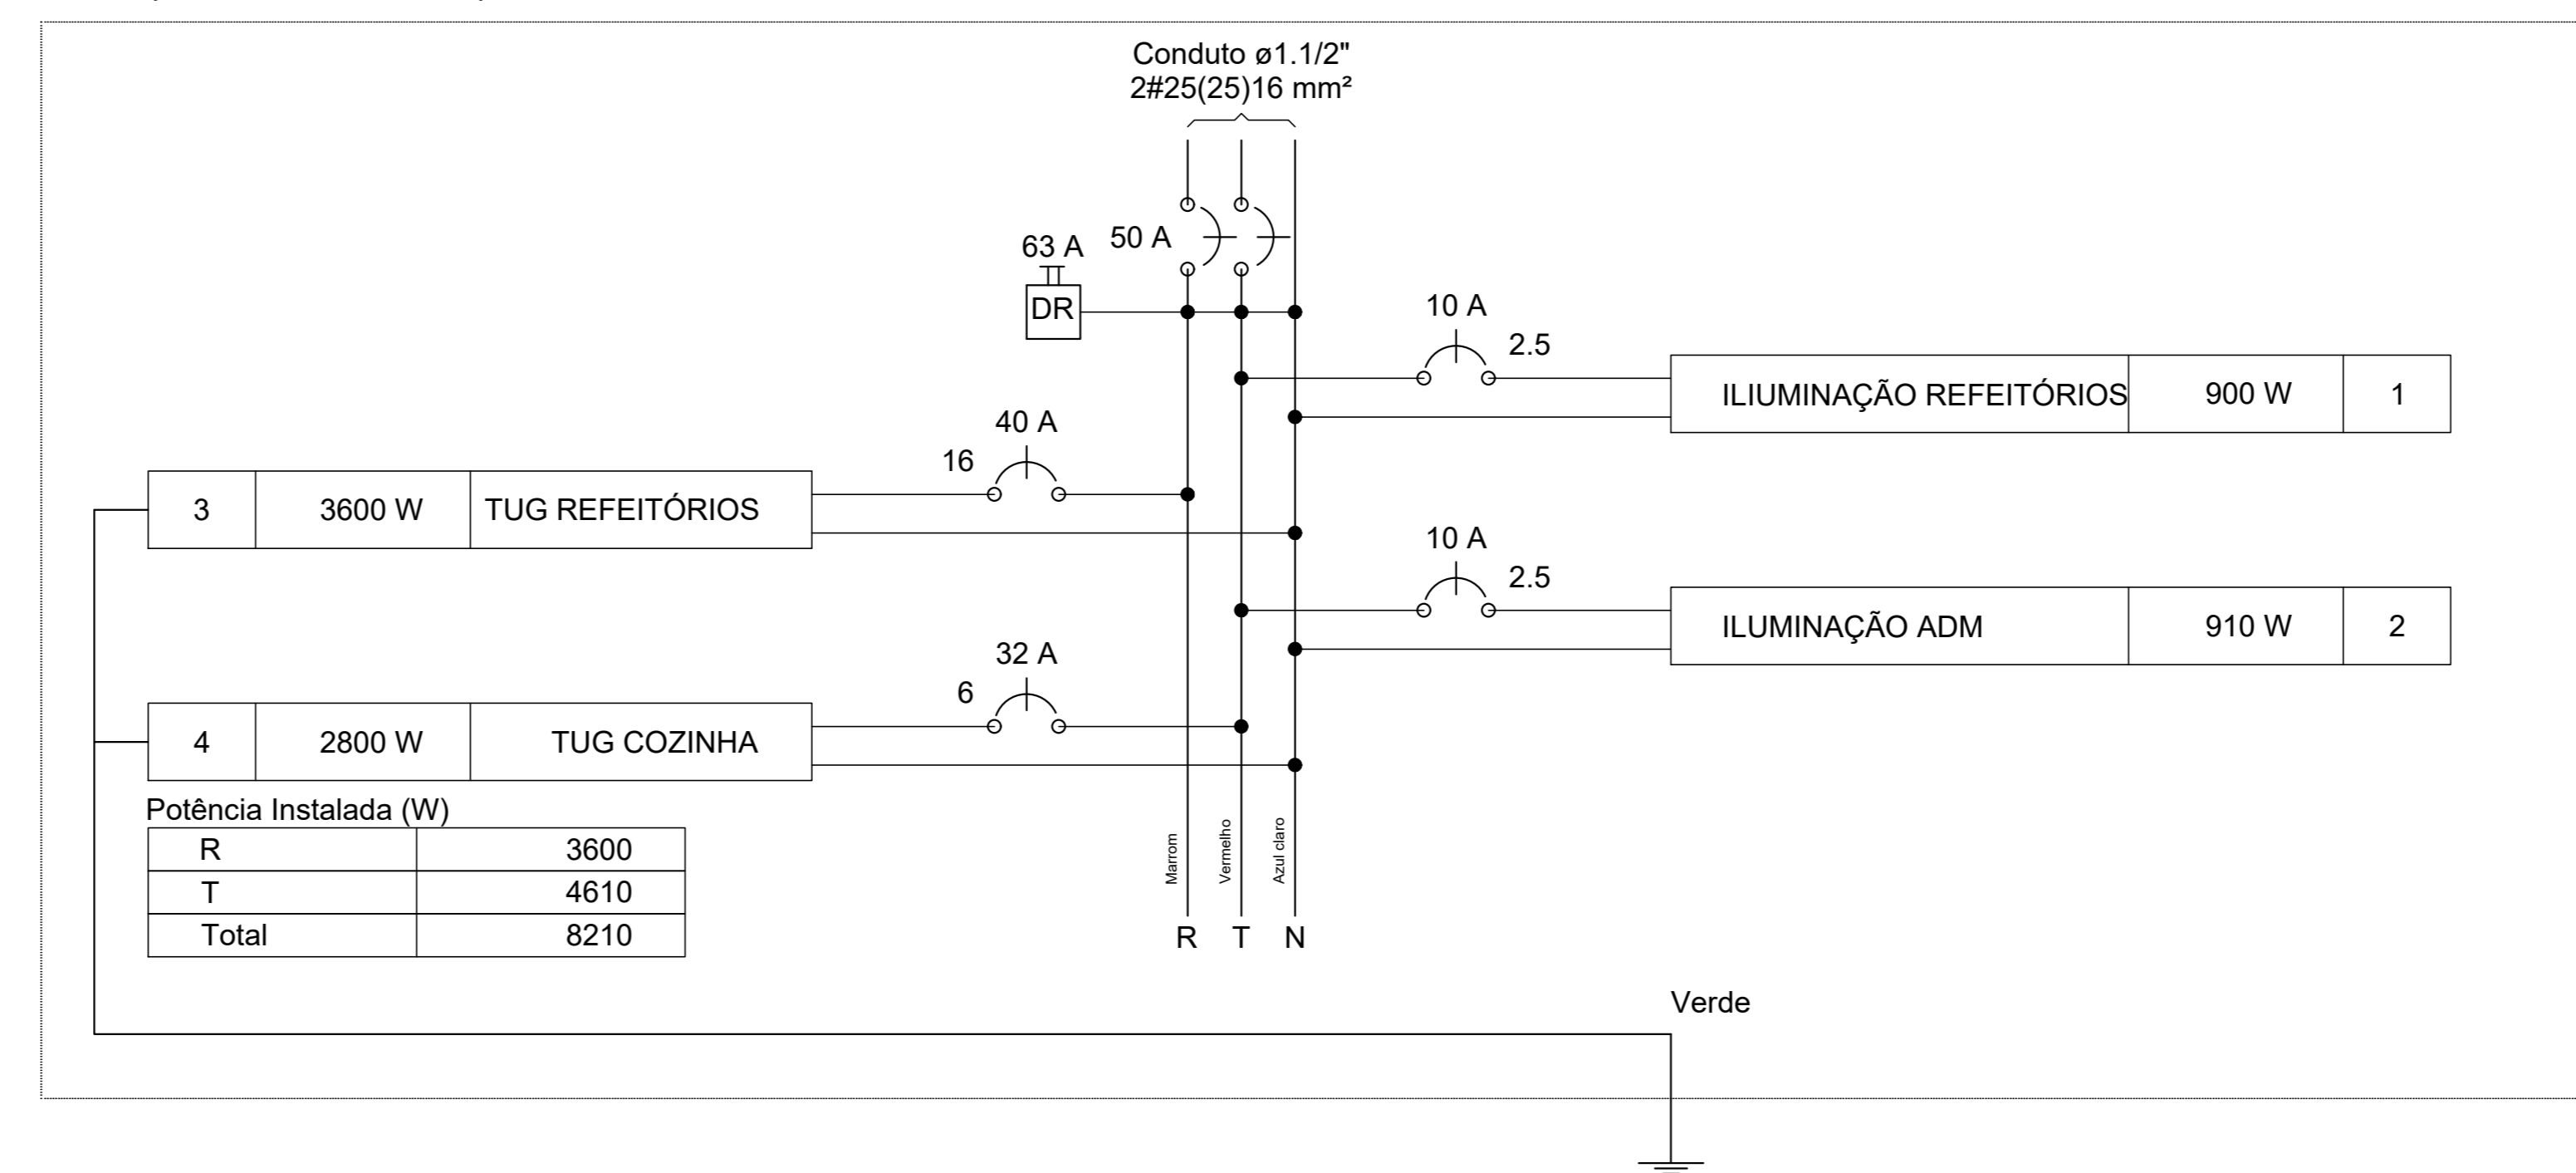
Conduto ø1.1/2"
2#25(25)16 mm²

63 A
DR
50 A

10 A
2.5

| ILIUMINAÇÃO REFEITÓRIOS | 900 W | 1 |
|---|---|---|

40 A
16

| 3 | 3600 W | TUG REFEITÓRIOS |
|---|---|---|

10 A
2.5

| ILUMINAÇÃO ADM | 910 W | 2 |
|---|---|---|

32 A
6

| 4 | 2800 W | TUG COZINHA |
|---|---|---|

Potência Instalada (W)

| R | 3600 |
|---|---|
| T | 4610 |
| Total | 8210 |

Marrom
Vermelho
Azul claro

R T N

Verde